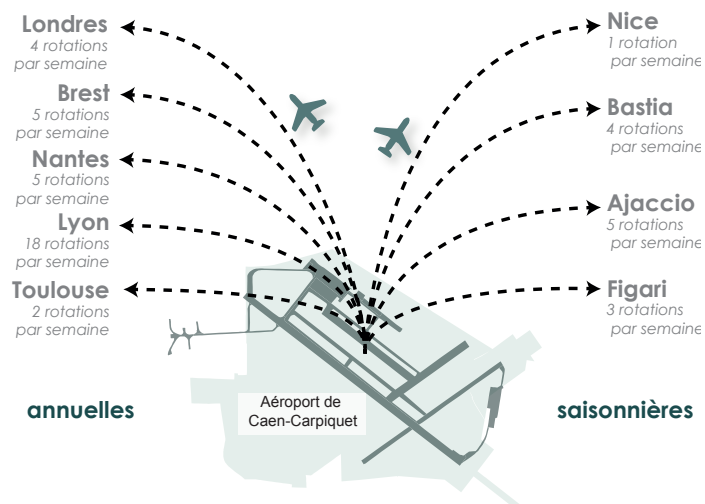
Londres
4 rotations par semaine

Brest
5 rotations par semaine

Nantes
5 rotations par semaine

Lyon
18 rotations par semaine

Toulouse
2 rotations par semaine

Nice
1 rotation par semaine

Bastia
4 rotations par semaine

Ajaccio
5 rotations par semaine

Figari
3 rotations par semaine

Aéroport de Caen-Carpiquet

annuelles

saisonnières